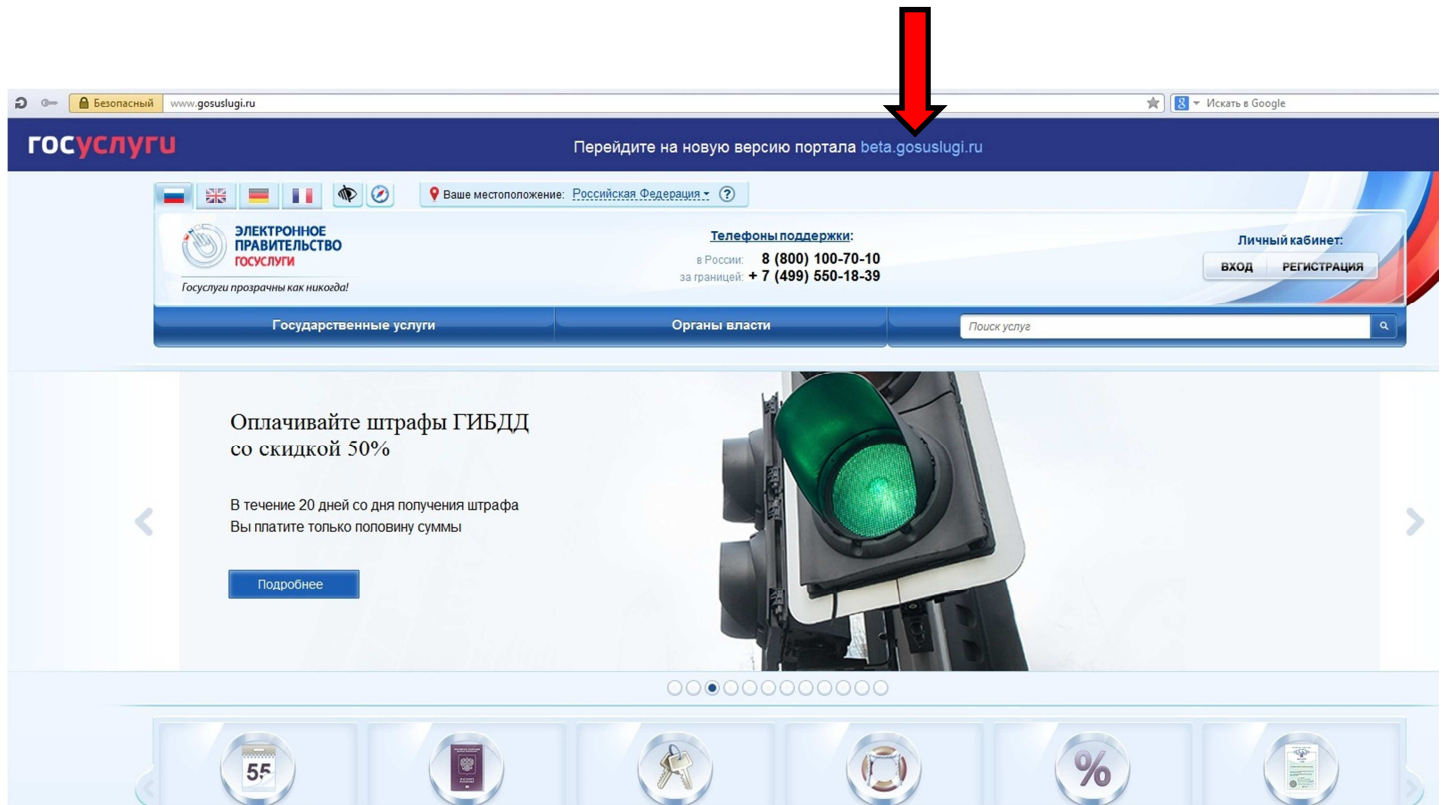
Безопасный www.gosuslugi.ru

Искать в Google

госуслуги

Перейдите на новую версию портала beta.gosuslugi.ru

Ваше местоположение: Российская Федерация ?

ЭЛЕКТРОННОЕ ПРАВИТЕЛЬСТВО ГОСУСЛУГИ

Госуслуги прозрачны как никогда!

Телефоны поддержки:
в России: 8 (800) 100-70-10
за границей: + 7 (499) 550-18-39

Личный кабинет:
ВХОД РЕГИСТРАЦИЯ

Государственные услуги

Органы власти

Поиск услуг

Оплачивайте штрафы ГИБДД со скидкой 50%

В течение 20 дней со дня получения штрафа Вы платите только половину суммы

Подробнее

55

%